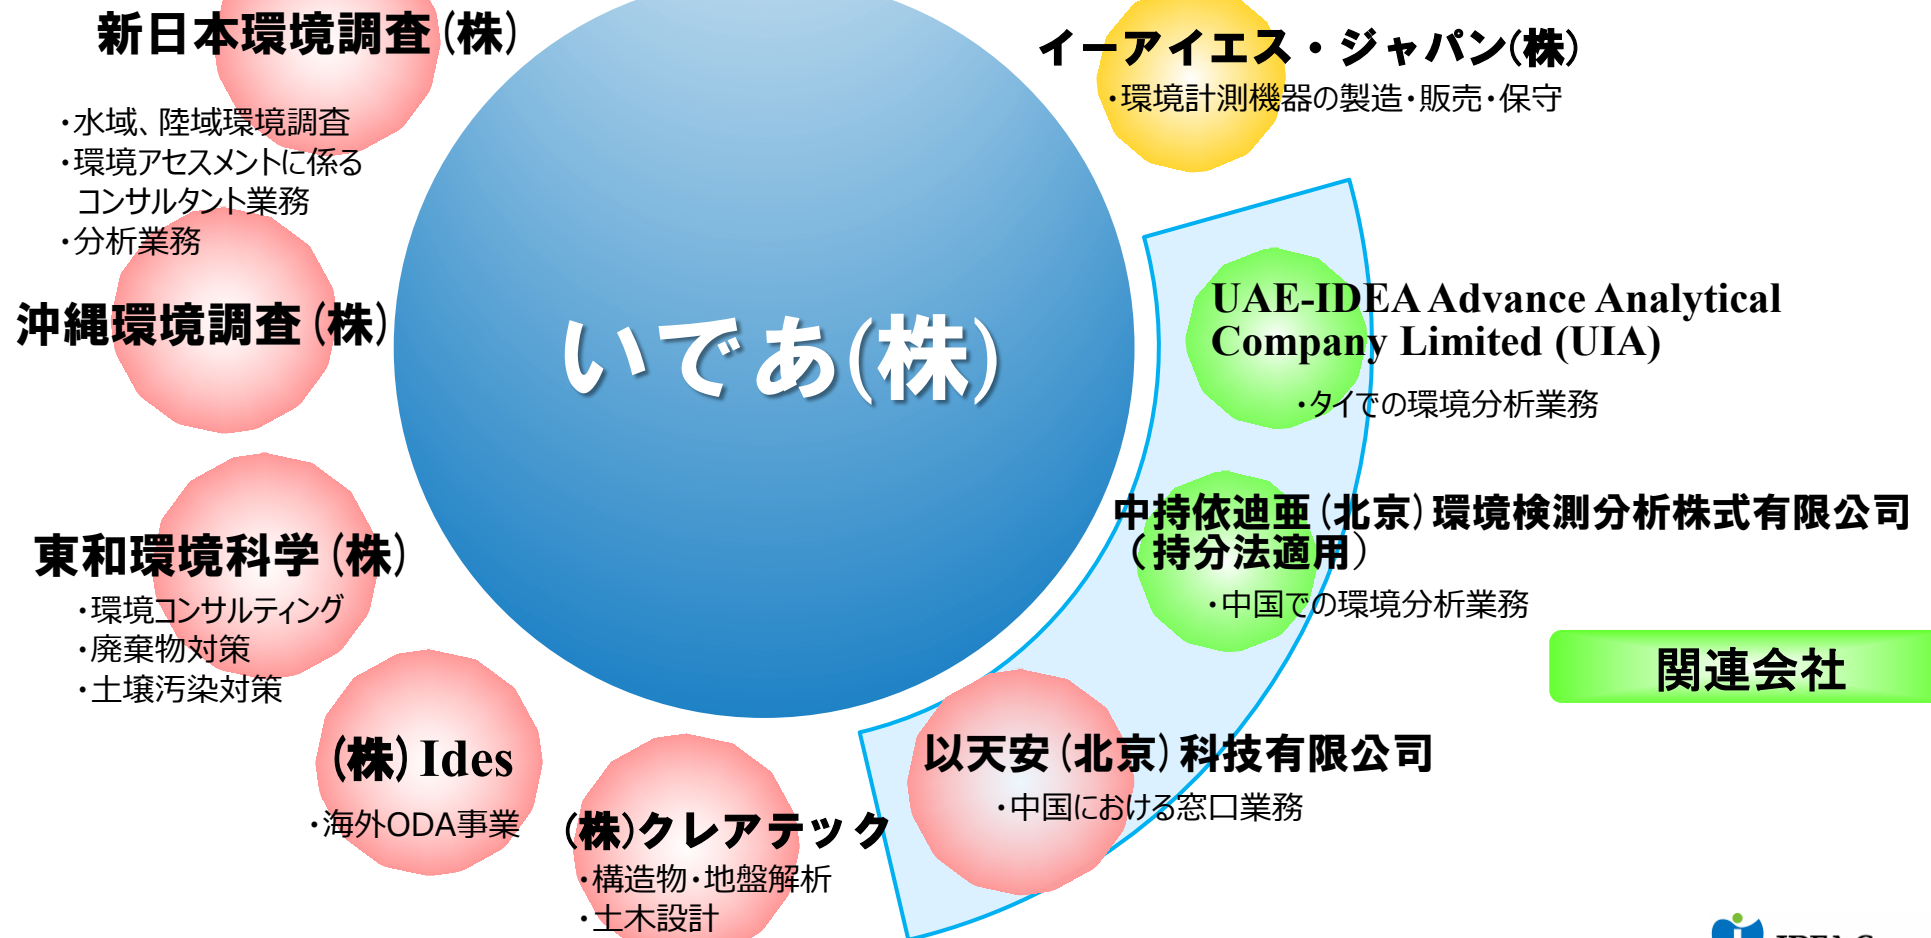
新日本環境調査(株)

・水域、陸域環境調査
・環境アセスメントに係る コンサルタント業務
・分析業務

沖縄環境調査(株)

いであ(株)

イーアイエス・ジャパン(株)
・環境計測機器の製造・販売・保守

UAE-IDEA Advance Analytical Company Limited (UIA)
・タイでの環境分析業務

中持依迪亜(北京)環境検測分析株式有限公司(持分法適用)
・中国での環境分析業務

関連会社

東和環境科学(株)
・環境コンサルティング
・廃棄物対策
・土壌汚染対策

(株) Ides
・海外ODA事業

(株)クレアテック
・構造物・地盤解析
・土木設計

以天安(北京)科技有限公司
・中国における窓口業務

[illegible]